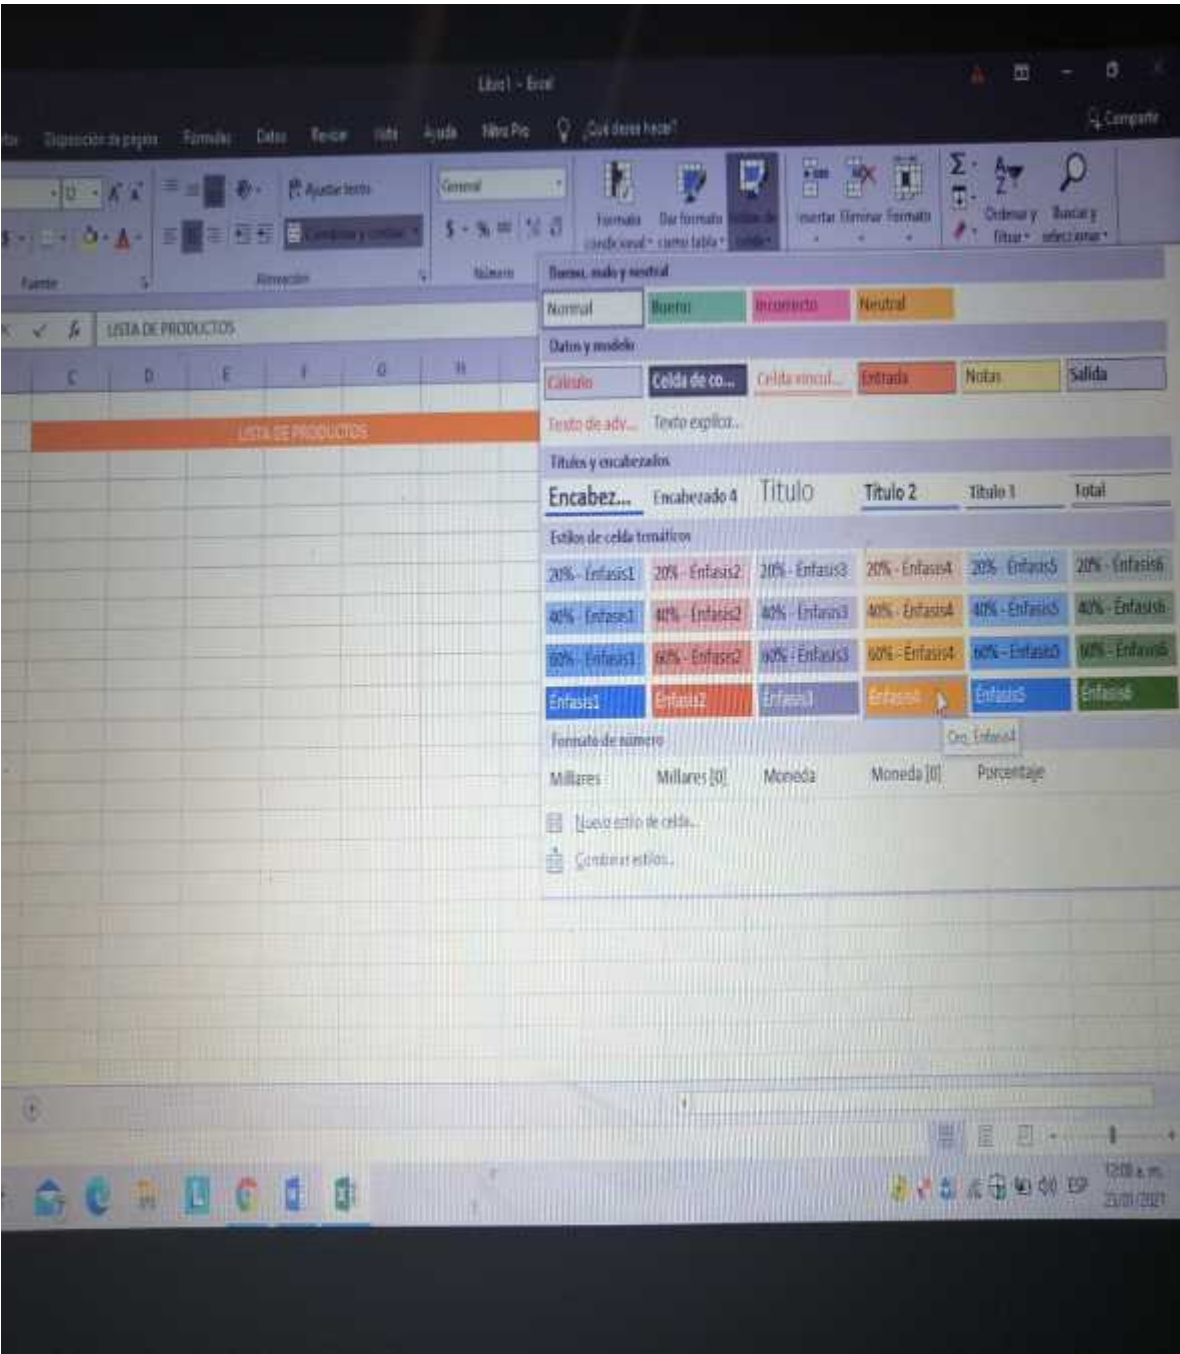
Libro1 - Excel

Compartir

Disposición de página Fórmulas Datos Revisar Vista Ayuda Nitro Pro ¿Qué desea hacer?

Ajustar texto

Combinar y centrar

General

Formato condicional

Dar formato como tabla

Estilos de celda

Insertar Eliminar Formato

Ordenar y filtrar

Buscar y seleccionar

Fuente

Alineación

Número

LISTA DE PRODUCTOS

C D E F G H

LISTA DE PRODUCTOS

Bueno, malo y neutral

| Normal | Bueno | Incorrecto | Neutral | | |
|---|---|---|---|---|---|

Datos y modelo

| Cálculo | Celda de co... | Celda vincul... | Entrada | Notas | Salida |
|---|---|---|---|---|---|
| Texto de adv... | Texto explica... | | | | |

Títulos y encabezados

| Encabez... | Encabezado 4 | Título | Título 2 | Título 1 | Total |
|---|---|---|---|---|---|

Estilos de celda temáticos

| 20% - Énfasis1 | 20% - Énfasis2 | 20% - Énfasis3 | 20% - Énfasis4 | 20% - Énfasis5 | 20% - Énfasis6 |
|---|---|---|---|---|---|
| 40% - Énfasis1 | 40% - Énfasis2 | 40% - Énfasis3 | 40% - Énfasis4 | 40% - Énfasis5 | 40% - Énfasis6 |
| 60% - Énfasis1 | 60% - Énfasis2 | 60% - Énfasis3 | 60% - Énfasis4 | 60% - Énfasis5 | 60% - Énfasis6 |
| Énfasis1 | Énfasis2 | Énfasis3 | Énfasis4 | Énfasis5 | Énfasis6 |

Ora. Énfasis4

Formato de número

| Millares | Millares [0] | Moneda | Moneda [0] | Porcentaje |
|---|---|---|---|---|

Nuevo estilo de celda...

Combinar estilos...

ESP 12:00 a. m. 25/01/2021